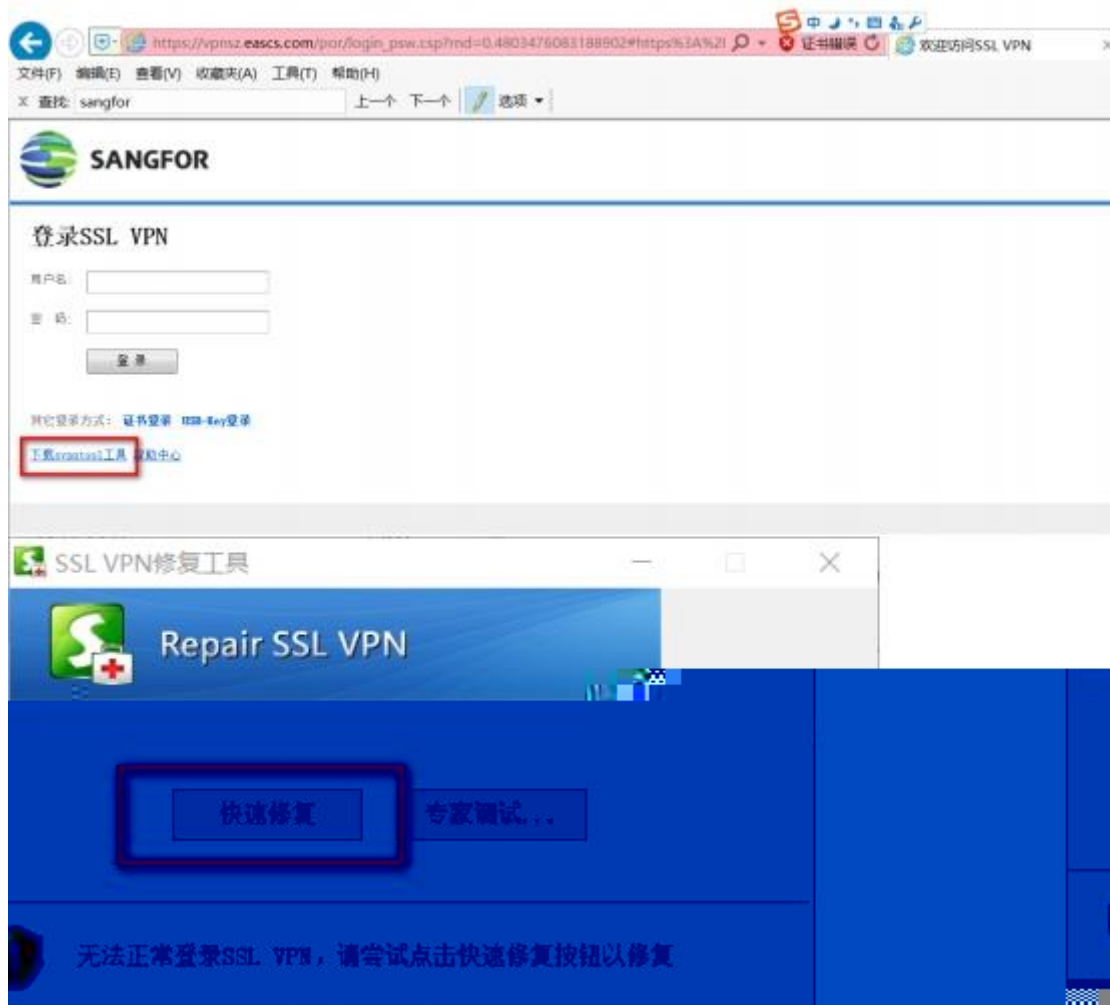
https://vpnsz.eascs.com/por/login_psw.csp?rnd=0.4803476083188902#https%3A%2I
证书错误
欢迎访问SSL VPN

文件(F) 编辑(E) 查看(V) 收藏夹(A) 工具(T) 帮助(H)

× 查找: sangfor
上一个 下一个 选项

SANGFOR

登录SSL VPN

用户名:

密 码:

登 录

其它登录方式: 证书登录 USB-Key登录

下载svpntool工具 帮助中心

SSL VPN修复工具

Repair SSL VPN

快速修复
专家调试...

无法正常登录SSL VPN，请尝试点击快速修复按钮以修复